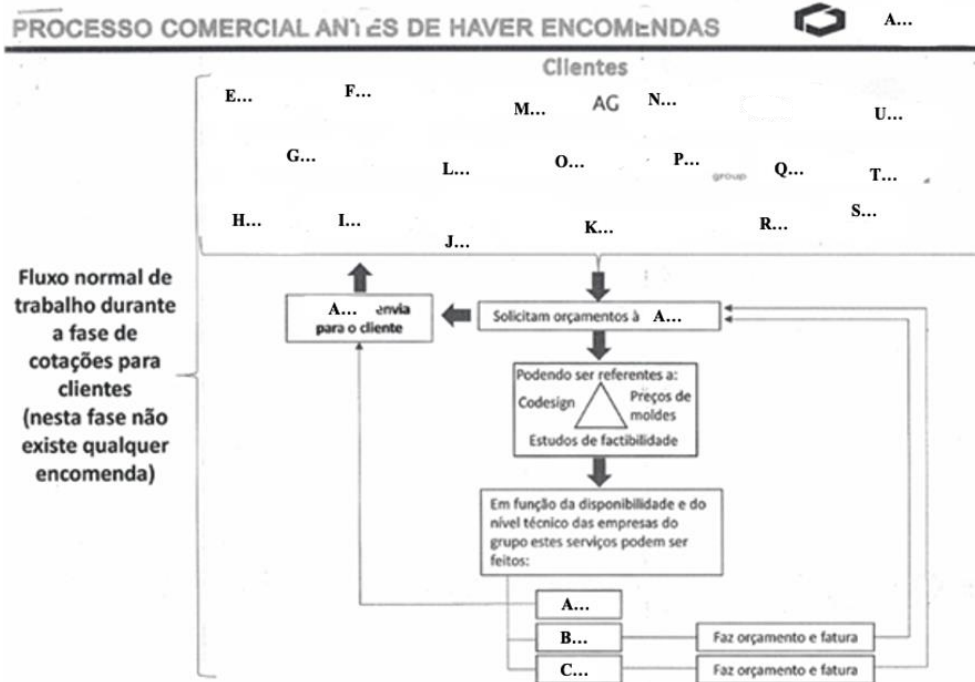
PROCESSO COMERCIAL ANTES DE HAVER ENCOMENDAS

A...

Clientes

E... F... M... AG N... U...

G... L... O... P... group Q... T...

H... I... J... K... R... S...

Fluxo normal de trabalho durante a fase de cotações para clientes (nesta fase não existe qualquer encomenda)

A... envia para o cliente

Solicitam orçamentos à A...

Podendo ser referentes a:
Codesign
Preços de moldes
Estudos de factibilidade

Em função da disponibilidade e do nível técnico das empresas do grupo estes serviços podem ser feitos:

A...

B... Faz orçamento e fatura

C... Faz orçamento e fatura